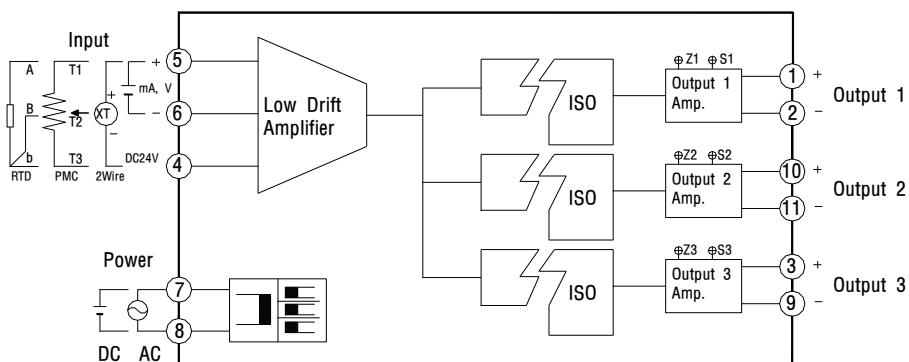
Input

A
T1
B
T2
b
T3
RTD
PMC
XT
2Wire
+
–
mA, V
DC24V
+
–
5
6
4

Low Drift Amplifier

ISO
ISO
ISO

Z1 S1
Output 1 Amp.
1 +
2 –
Output 1

Z2 S2
Output 2 Amp.
10 +
11 –
Output 2

Z3 S3
Output 3 Amp.
3 +
9 –
Output 3

Power
7
8
DC AC